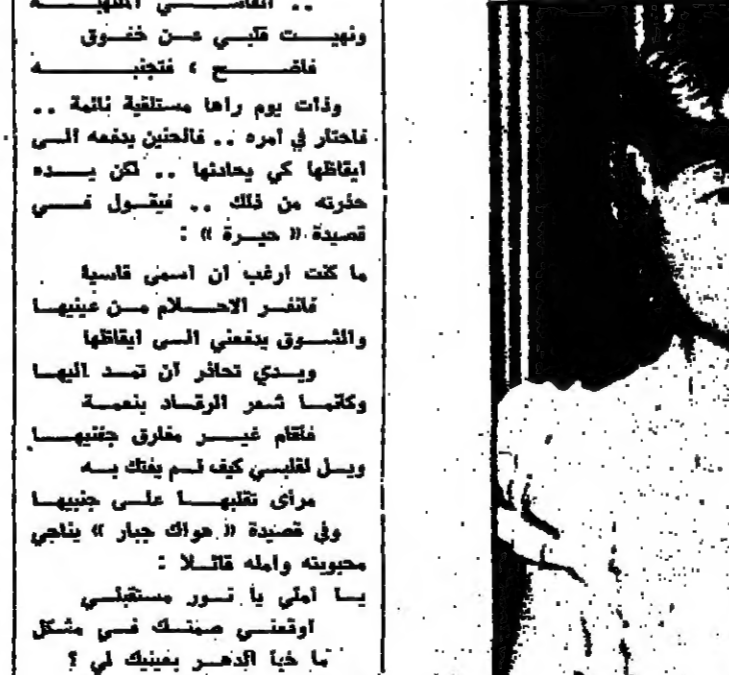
.. القاسي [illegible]
ونهيت قلبي عن خفوق
فاضح ، فتجنبه

وذات يوم راها مستلقية نائمة .. فاحتار في أمره .. فالحنين يدفعه الى ايقاظها كي يحادثها .. لكن يده حذرته من ذلك .. فيقول في قصيدة « حيرة » :

ما كنت ارغب ان اسمي قاسية
فانفر الاحلام من عينيها
والشوق يدفعني الى ايقاظها
ويدي تحاذر ان تمد اليها
وكانما شعر الرقاد بنعمة
فاقام غير مفارق جفنيها
ويل لقلبي كيف لم يفتك به
مرأى تقلبها على جنبيها

وفي قصيدة « هواك جبار » يناجي محبوبته وامله قائلا :

يا املي يا نور مستقبلي
اوقعني صمتك في مشكل
ما خبأ الدهر بعينيك لي ؟